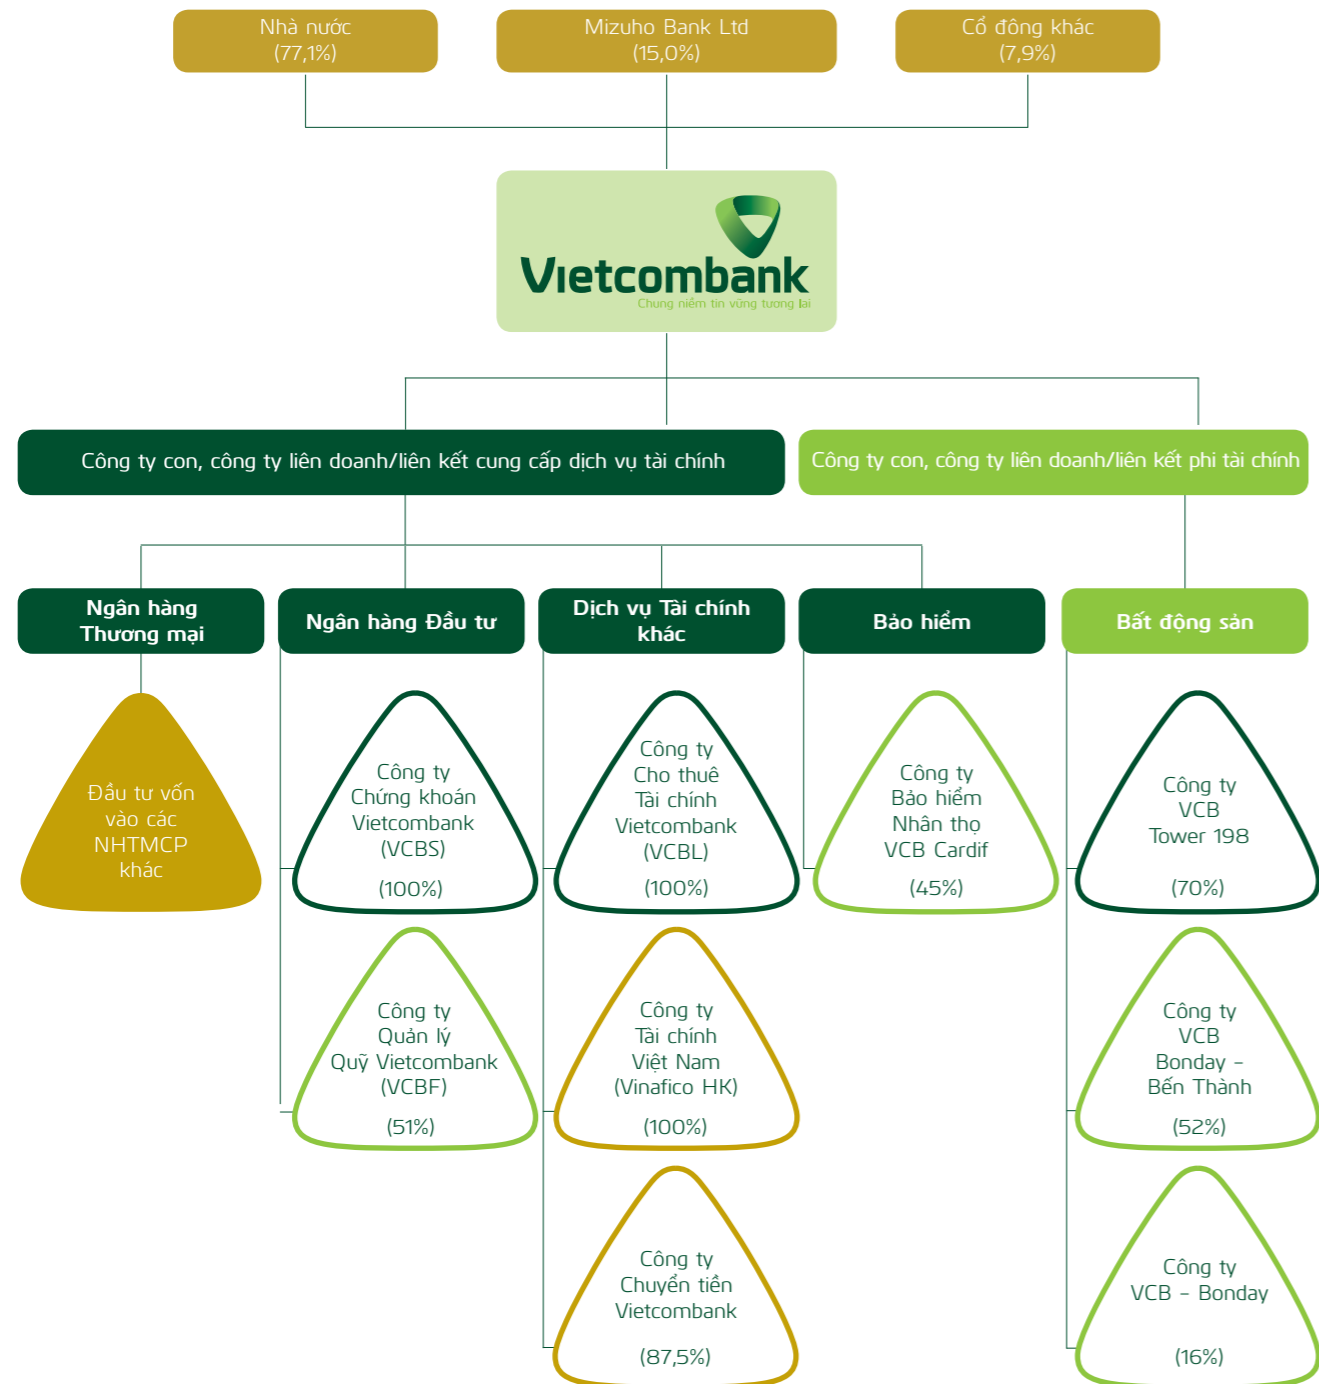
Nhà nước
(77,1%)

Mizuho Bank Ltd
(15,0%)

Cổ đông khác
(7,9%)

Vietcombank
Chung niềm tin vững tương lai

Công ty con, công ty liên doanh/liên kết cung cấp dịch vụ tài chính

Công ty con, công ty liên doanh/liên kết phi tài chính

Ngân hàng Thương mại

Ngân hàng Đầu tư

Dịch vụ Tài chính khác

Bảo hiểm

Bất động sản

Đầu tư vốn vào các NHTMCP khác

Công ty Chứng khoán Vietcombank (VCBS)
(100%)

Công ty Quản lý Quỹ Vietcombank (VCBF)
(51%)

Công ty Cho thuê Tài chính Vietcombank (VCBL)
(100%)

Công ty Tài chính Việt Nam (Vinafico HK)
(100%)

Công ty Chuyển tiền Vietcombank
(87,5%)

Công ty Bảo hiểm Nhân thọ VCB Cardif
(45%)

Công ty VCB Tower 198
(70%)

Công ty VCB Bonday - Bến Thành
(52%)

Công ty VCB - Bonday
(16%)